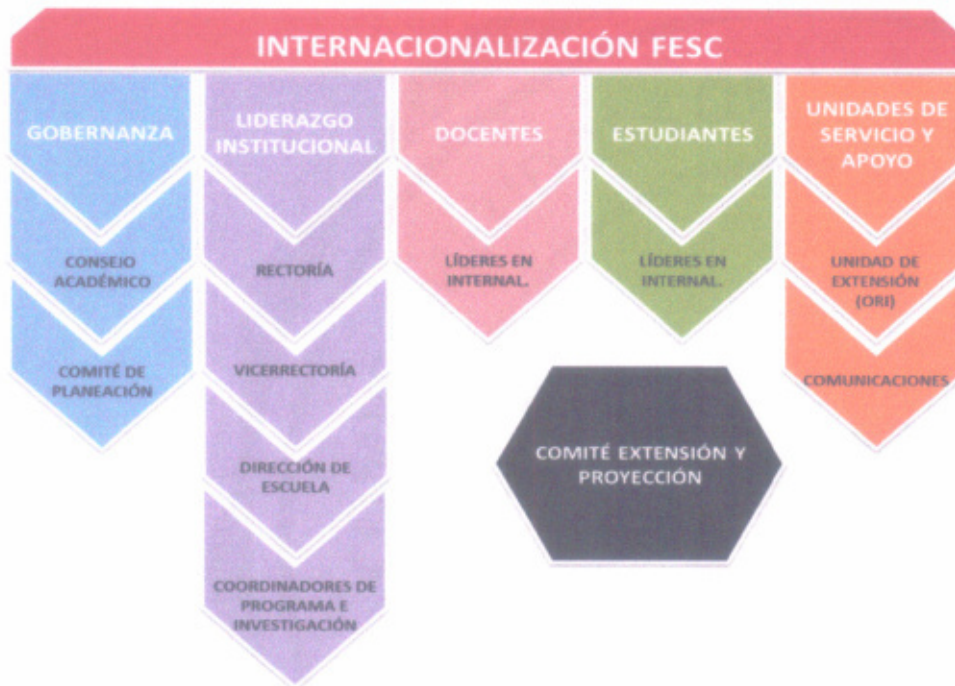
INTERNACIONALIZACIÓN FESC

GOBERNANZA

CONSEJO ACADÉMICO

COMITÉ DE PLANEACIÓN

LIDERAZGO INSTITUCIONAL

RECTORÍA

VICERRECTORÍA

DIRECCIÓN DE ESCUELA

COORDINADORES DE PROGRAMA E INVESTIGACIÓN

DOCENTES

LÍDERES EN INTERNAL.

ESTUDIANTES

LÍDERES EN INTERNAL.

UNIDADES DE SERVICIO Y APOYO

UNIDAD DE EXTENSIÓN (ORI)

COMUNICACIONES

COMITÉ EXTENSIÓN Y PROYECCIÓN